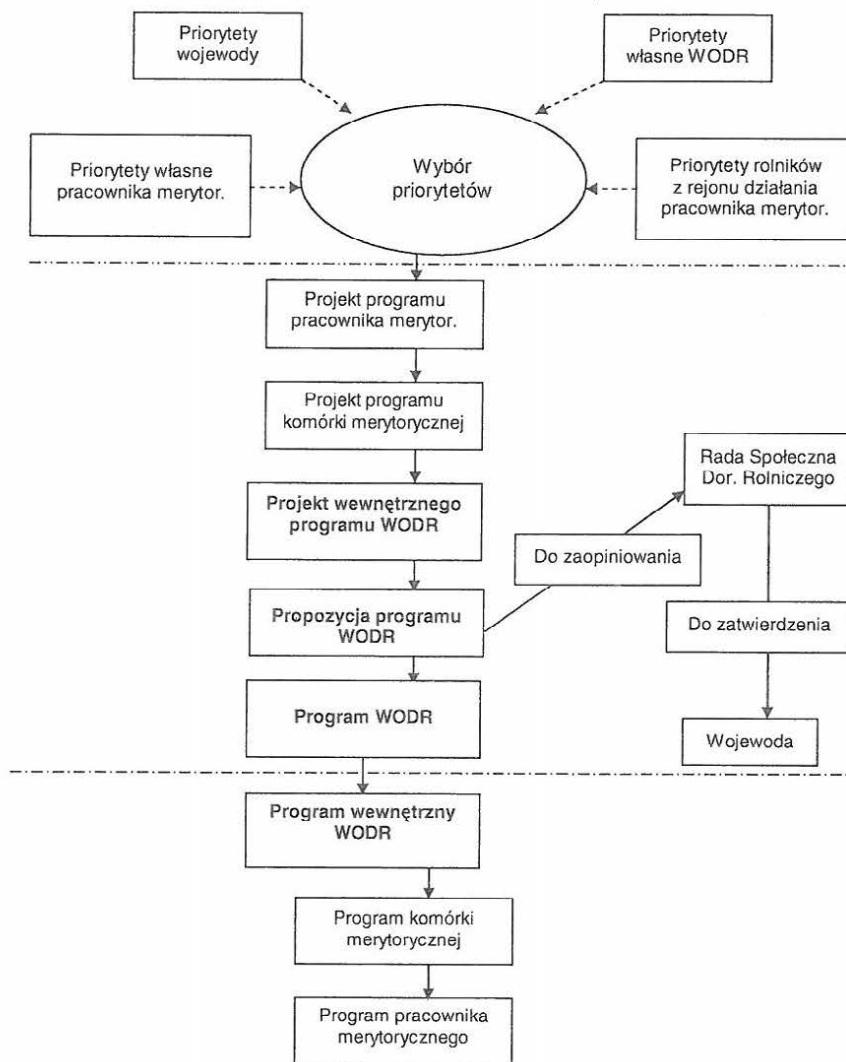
Priorytety wojewody

Priorytety własne WODR

Priorytety własne pracownika merytor.

Wybór priorytetów

Priorytety rolników z rejonu działania pracownika merytor.

Projekt programu pracownika merytor.

Projekt programu komórki merytorycznej

Projekt wewnętrznego programu WODR

Rada Społeczna Dor. Rolniczego

Do zaopiniowania

Propozycja programu WODR

Do zatwierdzenia

Program WODR

Wojewoda

Program wewnętrzny WODR

Program komórki merytorycznej

Program pracownika merytorycznego